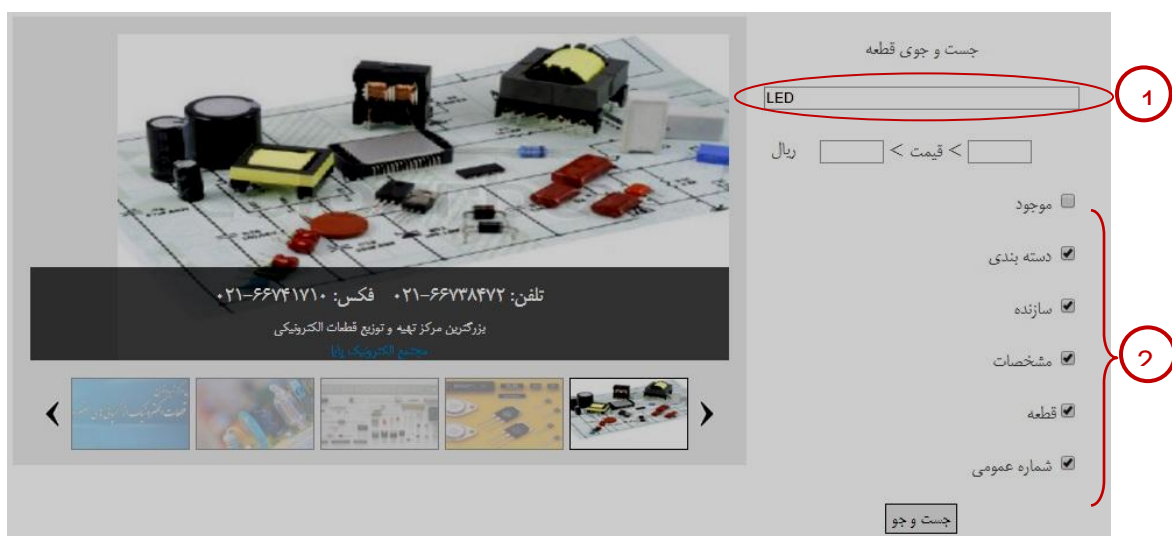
جست و جوی قطعه

LED

۱

ریال < قیمت <

موجود

دسته بندی

سازنده

مشخصات

قطعه

شماره عمومی

۲

جست و جو

تلفن: ۶۶۷۳۸۴۷۲-۰۲۱ فکس: ۶۶۷۴۱۷۱۰-۰۲۱

بزرگترین مرکز تهیه و توزیع قطعات الکترونیکی

مجتمع الکترونیک پایا